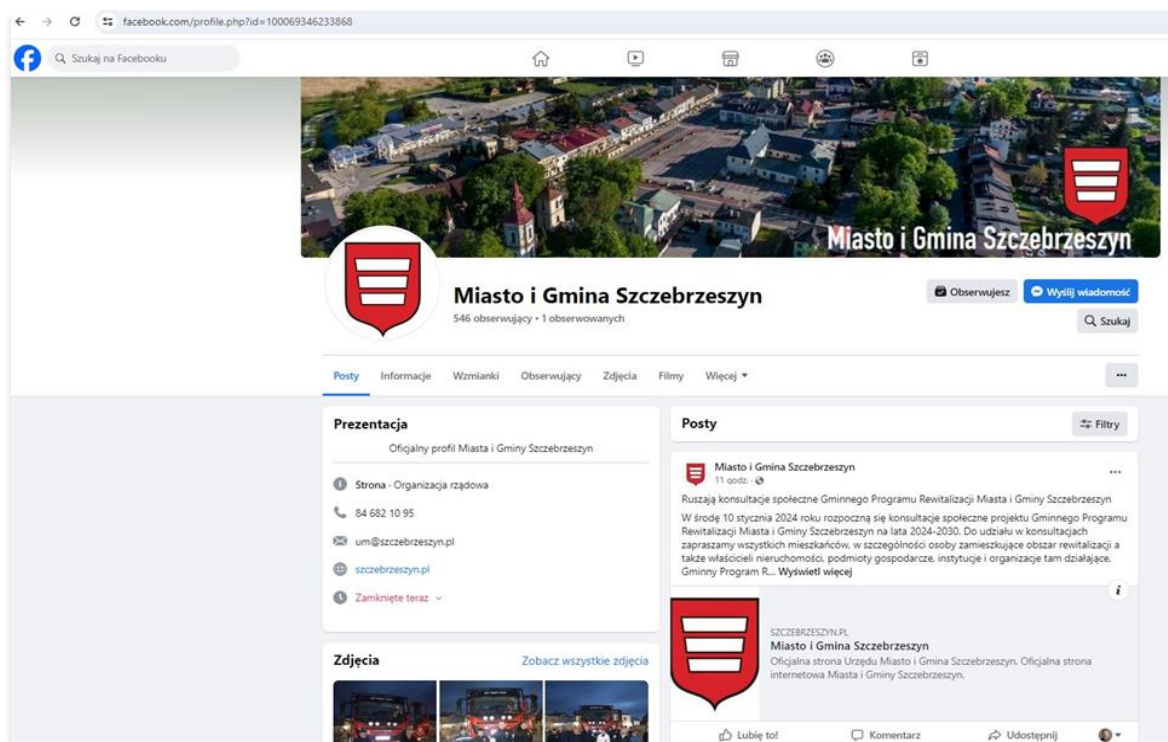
facebook.com/profile.php?id=100069346233868

Szukaj na Facebooku

Miasto i Gmina Szczebrzeszyn

Miasto i Gmina Szczebrzeszyn
546 obserwujący • 1 obserwowanych

Obserwujesz
Wyślij wiadomość
Szukaj

Posty Informacje Wzmianki Obserwujący Zdjęcia Filmy Więcej ▾

...

Prezentacja

Oficjalny profil Miasta i Gminy Szczebrzeszyn

Strona · Organizacja rządowa

84 682 10 95

um@szczebrzeszyn.pl

szczebrzeszyn.pl

Zamknięte teraz

Zdjęcia
Zobacz wszystkie zdjęcia

Posty
Filtry

Miasto i Gmina Szczebrzeszyn
11 godz.

...

Ruszają konsultacje społeczne Gminnego Programu Rewitalizacji Miasta i Gminy Szczebrzeszyn

W środę 10 stycznia 2024 roku rozpoczną się konsultacje społeczne projektu Gminnego Programu Rewitalizacji Miasta i Gminy Szczebrzeszyn na lata 2024-2030. Do udziału w konsultacjach zapraszamy wszystkich mieszkańców, w szczególności osoby zamieszkujące obszar rewitalizacji a także właścicieli nieruchomości, podmioty gospodarcze, instytucje i organizacje tam działające. Gminny Program R... Wyświetl więcej

i

SZCZEBRZESZYN.PL
Miasto i Gmina Szczebrzeszyn
Oficjalna strona Urzędu Miasto i Gmina Szczebrzeszyn. Oficjalna strona internetowa Miasta i Gminy Szczebrzeszyn.

Lubię to!
Komentarz
Udostępnij